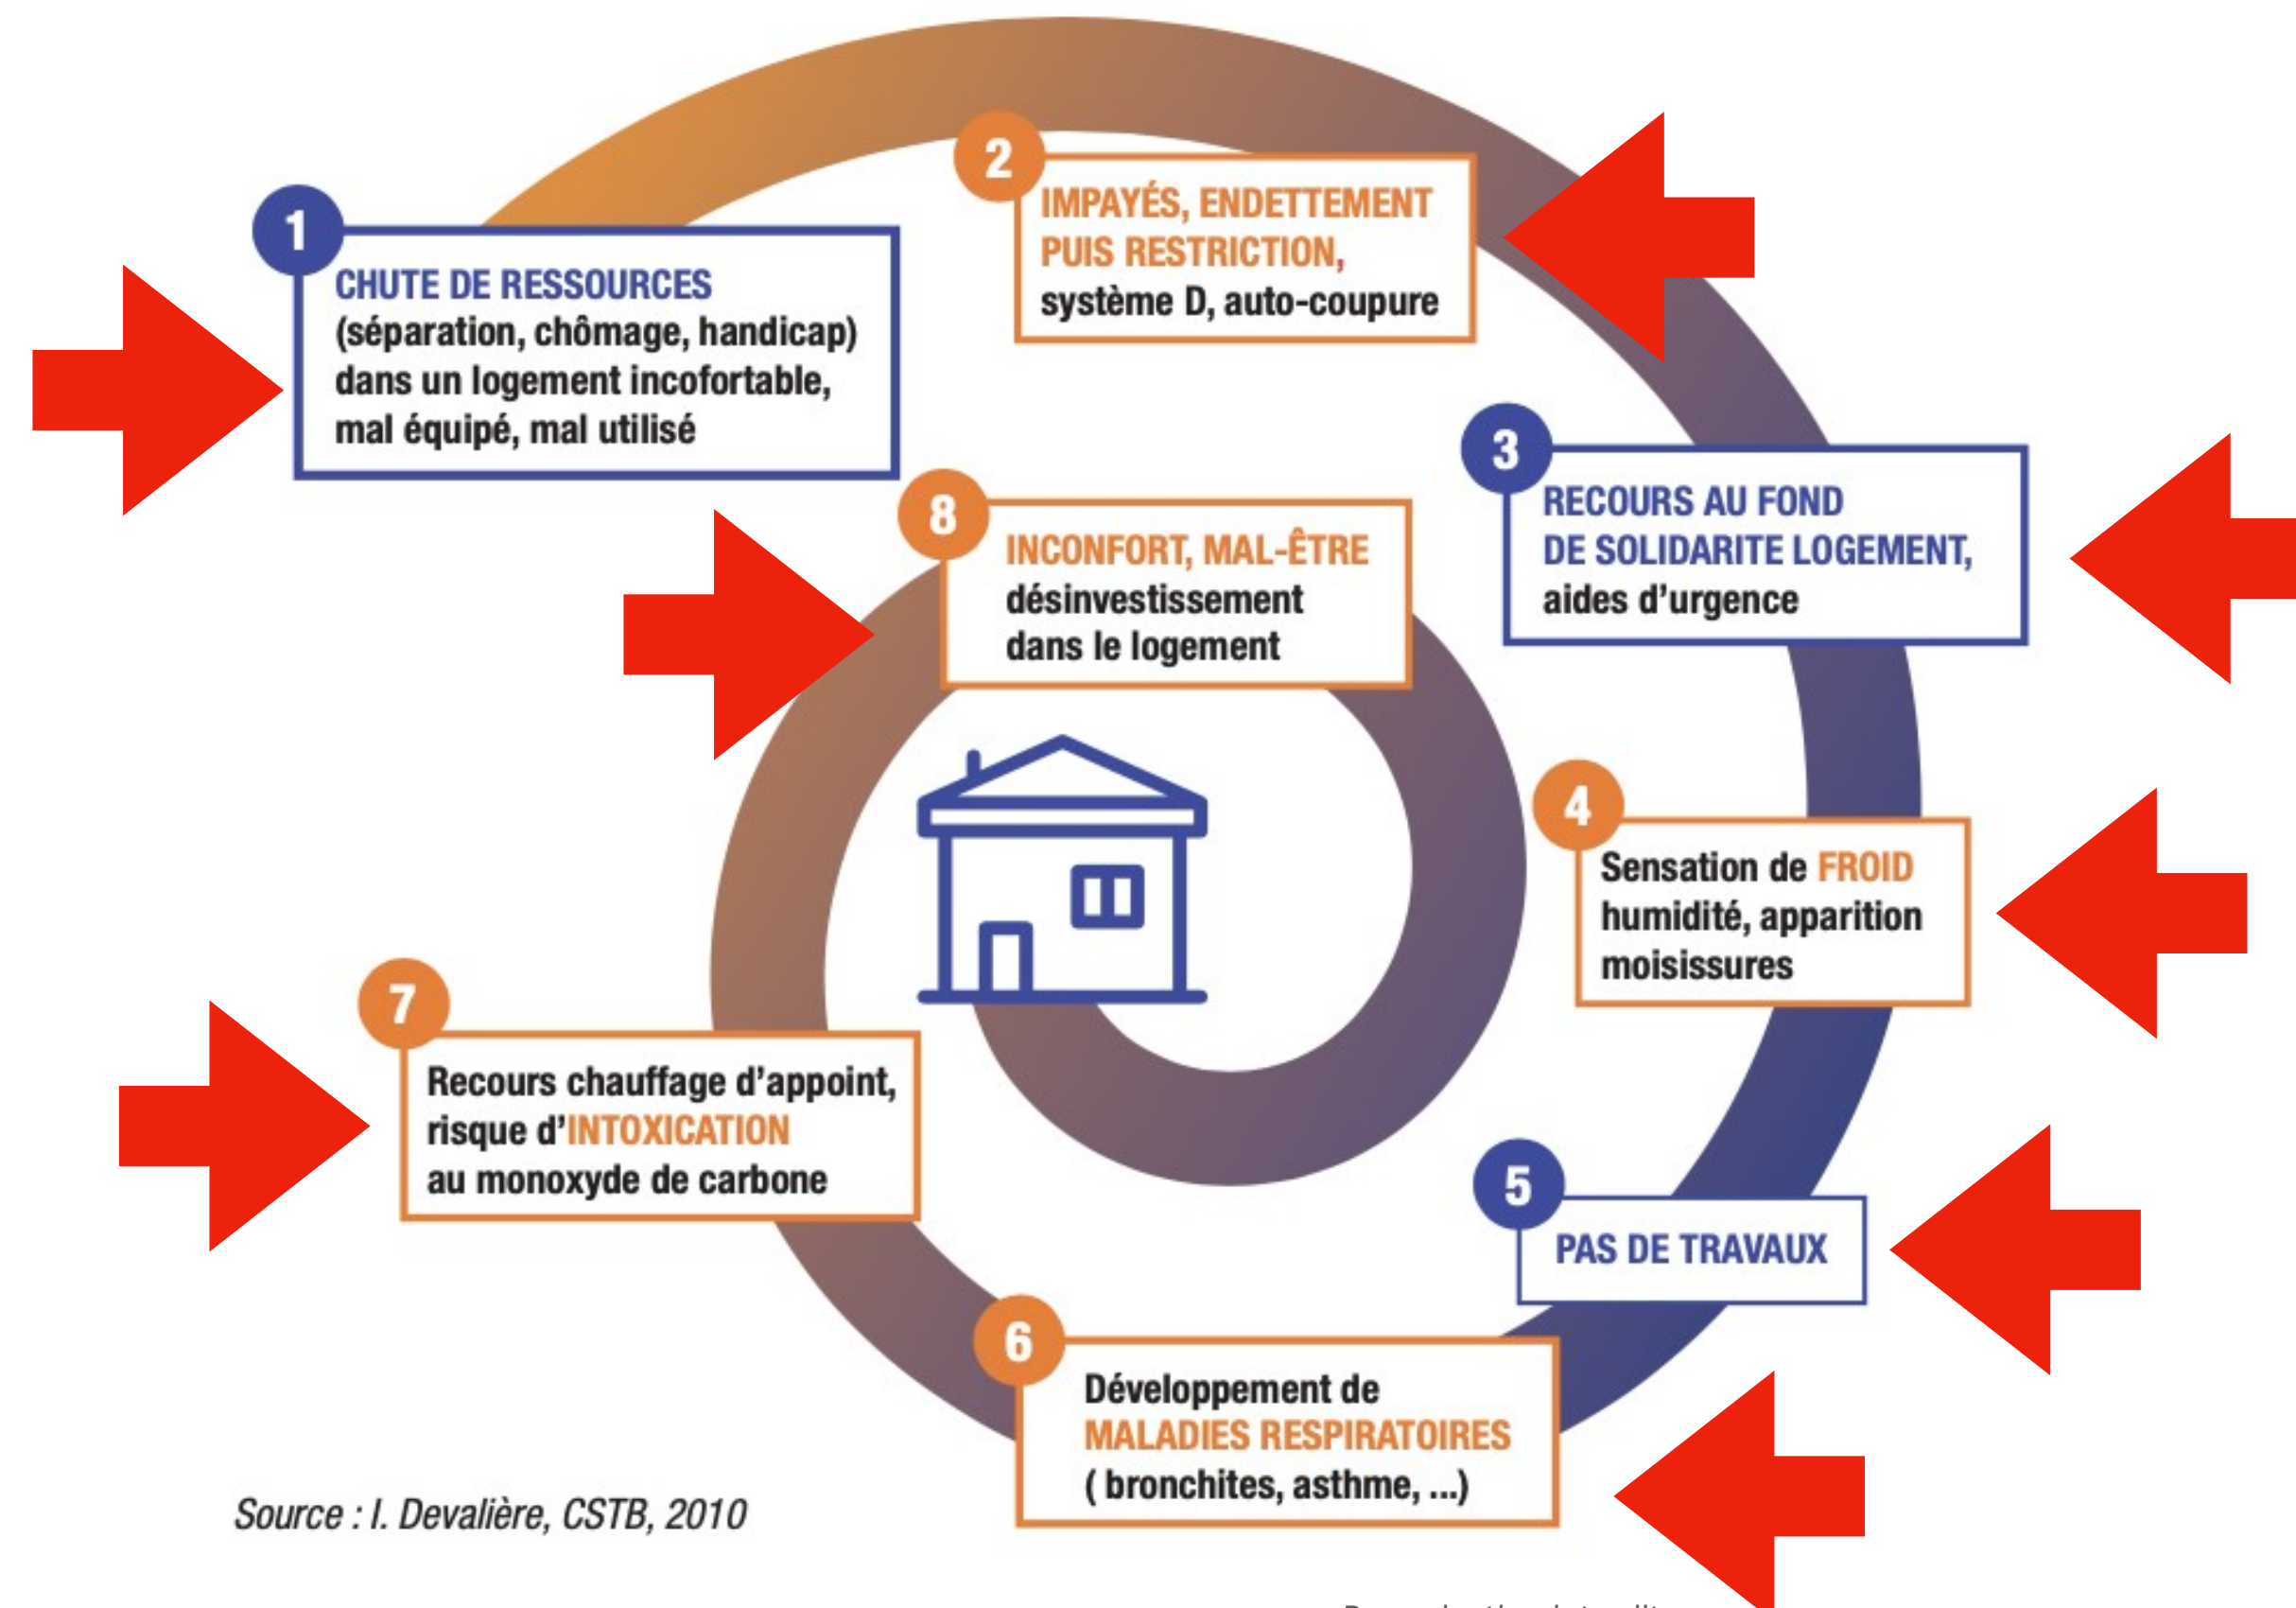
1
CHUTE DE RESSOURCES
(séparation, chômage, handicap) dans un logement incofortable, mal équipé, mal utilisé

2
IMPAYÉS, ENDETTEMENT PUIS RESTRICTION,
système D, auto-coupure

3
RECOURS AU FOND DE SOLIDARITE LOGEMENT,
aides d'urgence

4
Sensation de FROID
humidité, apparition moisissures

5
PAS DE TRAVAUX

6
Développement de
MALADIES RESPIRATOIRES
( bronchites, asthme, ...)

7
Recours chauffage d'appoint, risque d'INTOXICATION
au monoxyde de carbone

8
INCONFORT, MAL-ÊTRE
désinvestissement dans le logement

Source : I. Devalière, CSTB, 2010

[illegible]